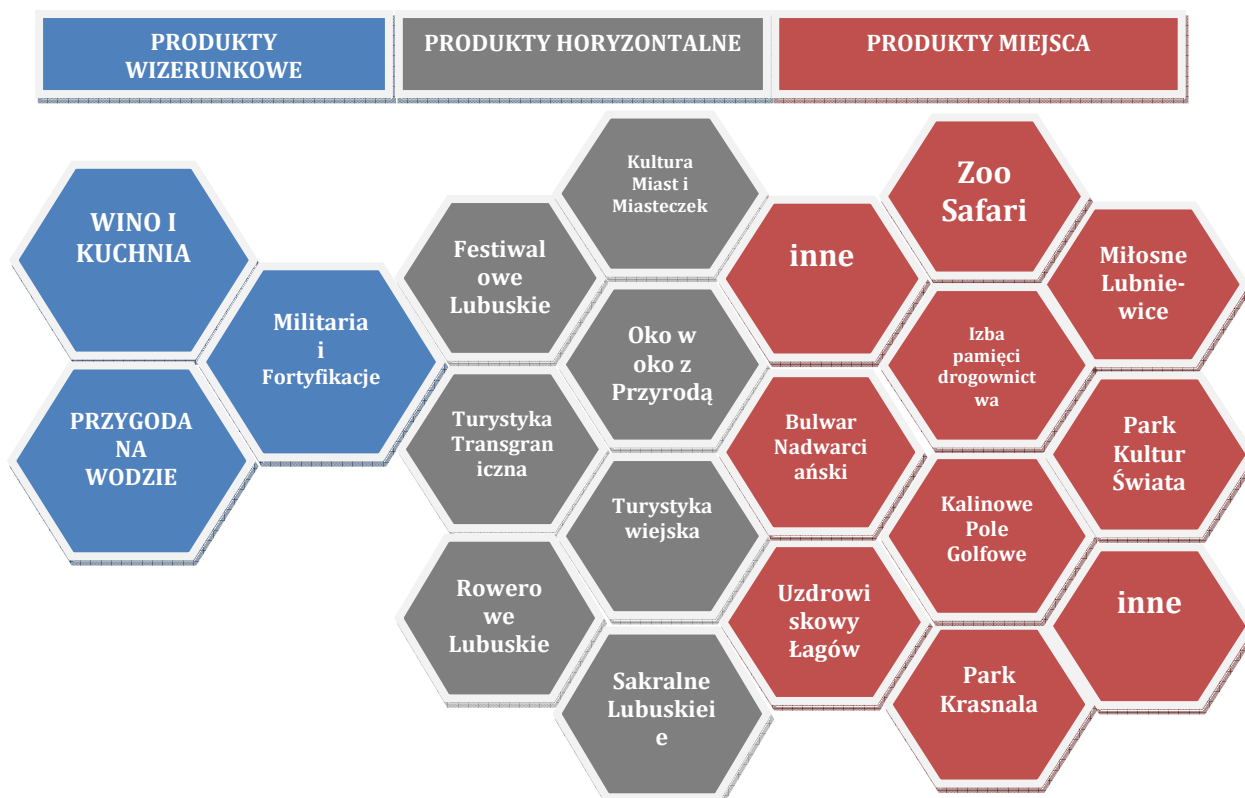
PRODUKTY WIZERUNKOWE

PRODUKTY HORYZONTALNE

PRODUKTY MIEJSCA

WINO I KUCHNIA

PRZYGODA NA WODZIE

Militaria i Fortyfikacje

Kultura Miast i Miasteczek

Festiwalowe Lubuskie

Oko w oko z Przyrodą

Turystyka Transgraniczna

Turystyka wiejska

Rowerowe Lubuskie

Sakralne Lubuskiee

Zoo Safari

inne

Miłosne Lubnie-wice

Izba pamięci drogownictwa

Bulwar Nadwarciański

Park Kultur Świata

Kalinowe Pole Golfowe

Uzdrowiskowy Łagów

inne

Park Krasnala